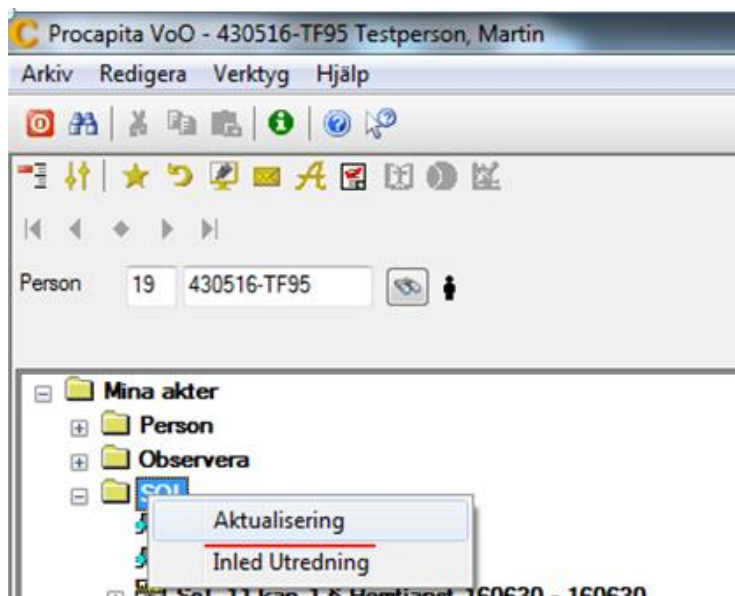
Procapita VoO - 430516-TF95 Testperson, Martin

Arkiv Redigera Verktyg Hjälp

Person 19 430516-TF95

Mina akter
Person
Observera
SOL

Aktualisering
Inled Utredning

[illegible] SoL 11 kap 1 § Hemtjänst 160620 - 160620